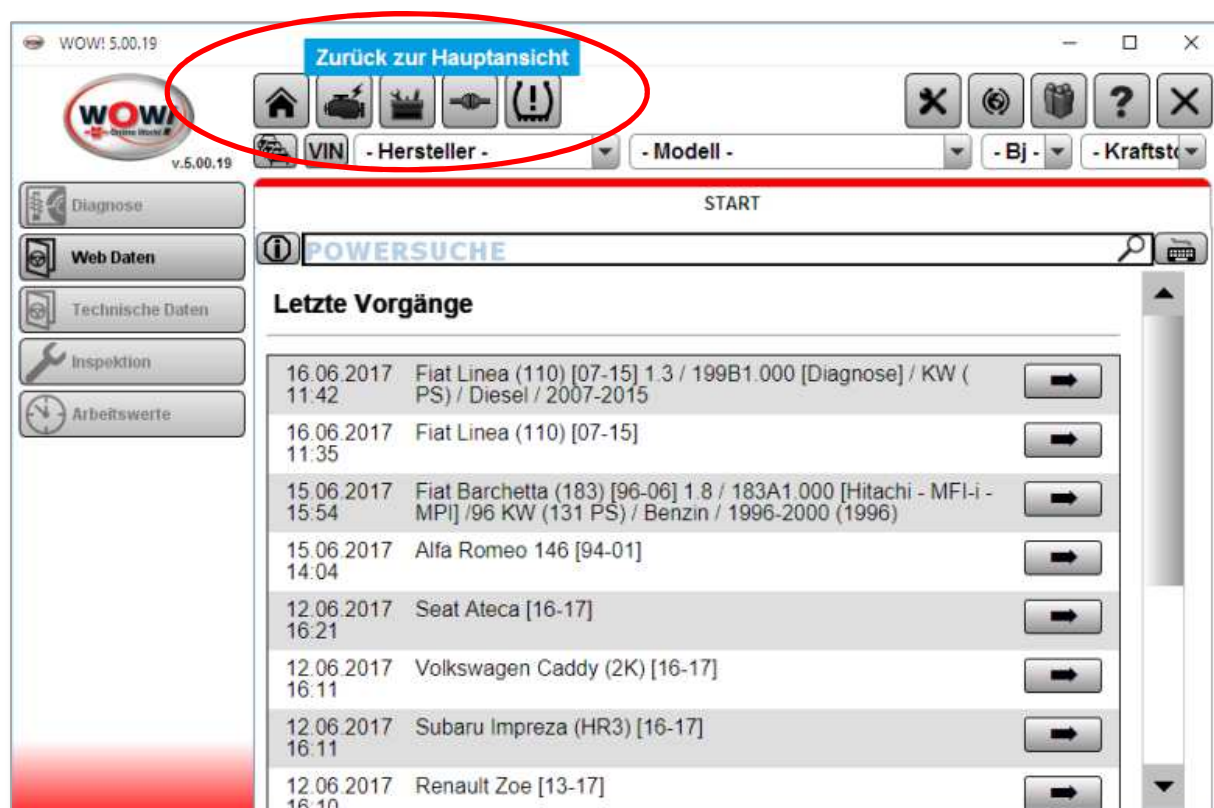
WOW! 5.00.19

Zurück zur Hauptansicht

WOW!
v.5.00.19

VIN - Hersteller - - Modell - - Bj - - Kraftst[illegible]

Diagnose
Web Daten
Technische Daten
Inspektion
Arbeitswerte

START

POWERSUCHE

Letzte Vorgänge

| | |
|---|---|
| 16.06.2017 11:42 | Fiat Linea (110) [07-15] 1.3 / 199B1.000 [Diagnose] / KW ( PS) / Diesel / 2007-2015 |
| 16.06.2017 11:35 | Fiat Linea (110) [07-15] |
| 15.06.2017 15:54 | Fiat Barchetta (183) [96-06] 1.8 / 183A1.000 [Hitachi - MFI-i - MPI] /96 KW (131 PS) / Benzin / 1996-2000 (1996) |
| 15.06.2017 14:04 | Alfa Romeo 146 [94-01] |
| 12.06.2017 16:21 | Seat Ateca [16-17] |
| 12.06.2017 16:11 | Volkswagen Caddy (2K) [16-17] |
| 12.06.2017 16:11 | Subaru Impreza (HR3) [16-17] |
| 12.06.2017 16:10 | Renault Zoe [13-17] |